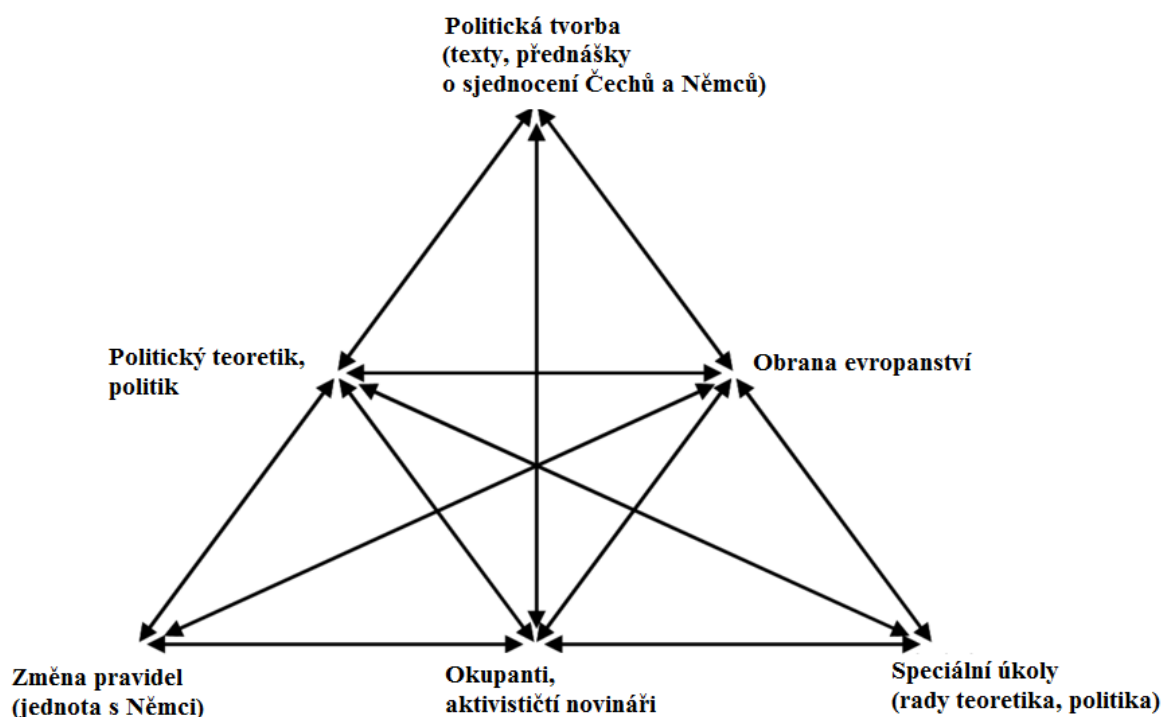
Politická tvorba
(texty, přednášky
o sjednocení Čechů a Němců)

Politický teoretik,
politik

Obrana evropanství

Změna pravidel
(jednota s Němci)

Okupanti,
aktivističtí novináři

Speciální úkoly
(rady teoretika, politika)